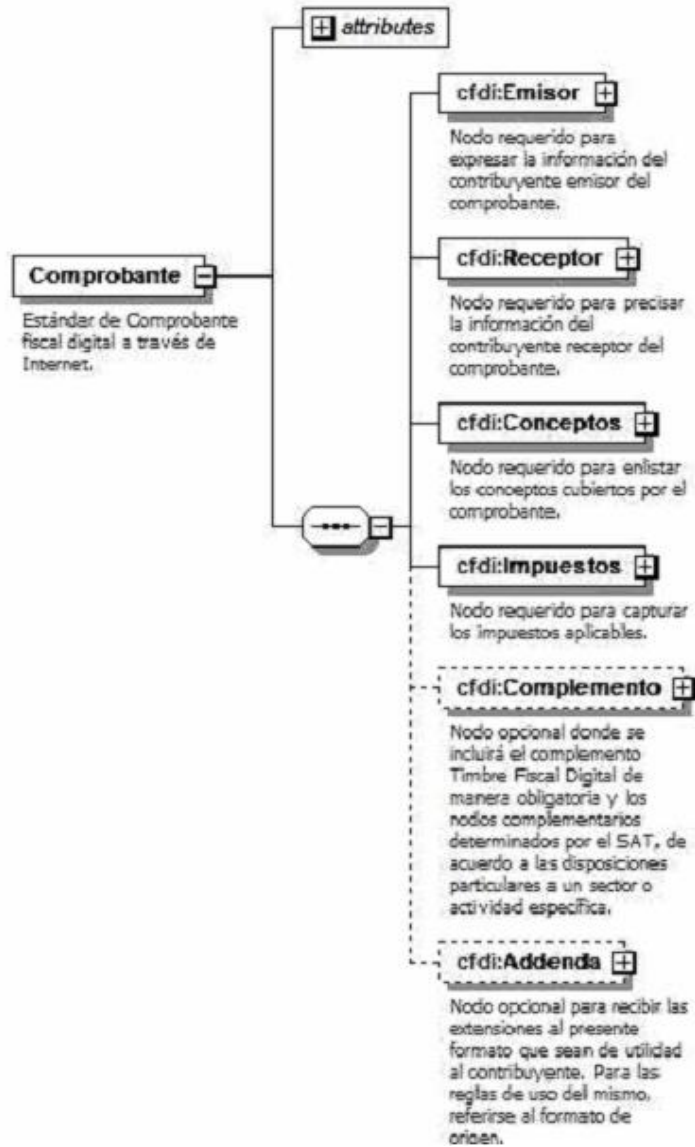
attributes

Comprobante

Estándar de Comprobante fiscal digital a través de Internet.

cfdi:Emisor

Nodo requerido para expresar la información del contribuyente emisor del comprobante.

cfdi:Receptor

Nodo requerido para precisar la información del contribuyente receptor del comprobante.

cfdi:Conceptos

Nodo requerido para enlistar los conceptos cubiertos por el comprobante.

cfdi:Impuestos

Nodo requerido para capturar los impuestos aplicables.

cfdi:Complemento

Nodo opcional donde se incluirá el complemento Timbre Fiscal Digital de manera obligatoria y los nodos complementarios determinados por el SAT, de acuerdo a las disposiciones particulares a un sector o actividad específica.

cfdi:Addenda

Nodo opcional para recibir las extensiones al presente formato que sean de utilidad al contribuyente. Para las reglas de uso del mismo, referirse al formato de origen.